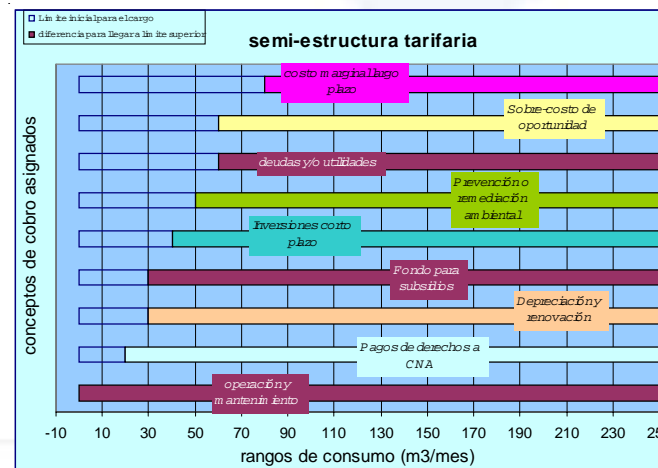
Límite inicial para el cargo
diferencia para llegar a límite superior

semi-estructura tarifaria

costo marginal largo plazo

Sobre-costo de oportunidad

deudas y/o utilidades

Prevención o remediación ambiental

Inversiones corto plazo

Fondo para subsidios

Depreciación y renovación

Pagos de derechos a CNA

operación y mantenimiento

conceptos de cobro asignados

-10 10 30 50 70 90 110 130 150 170 190 210 230 25

rangos de consumo (m3/mes)